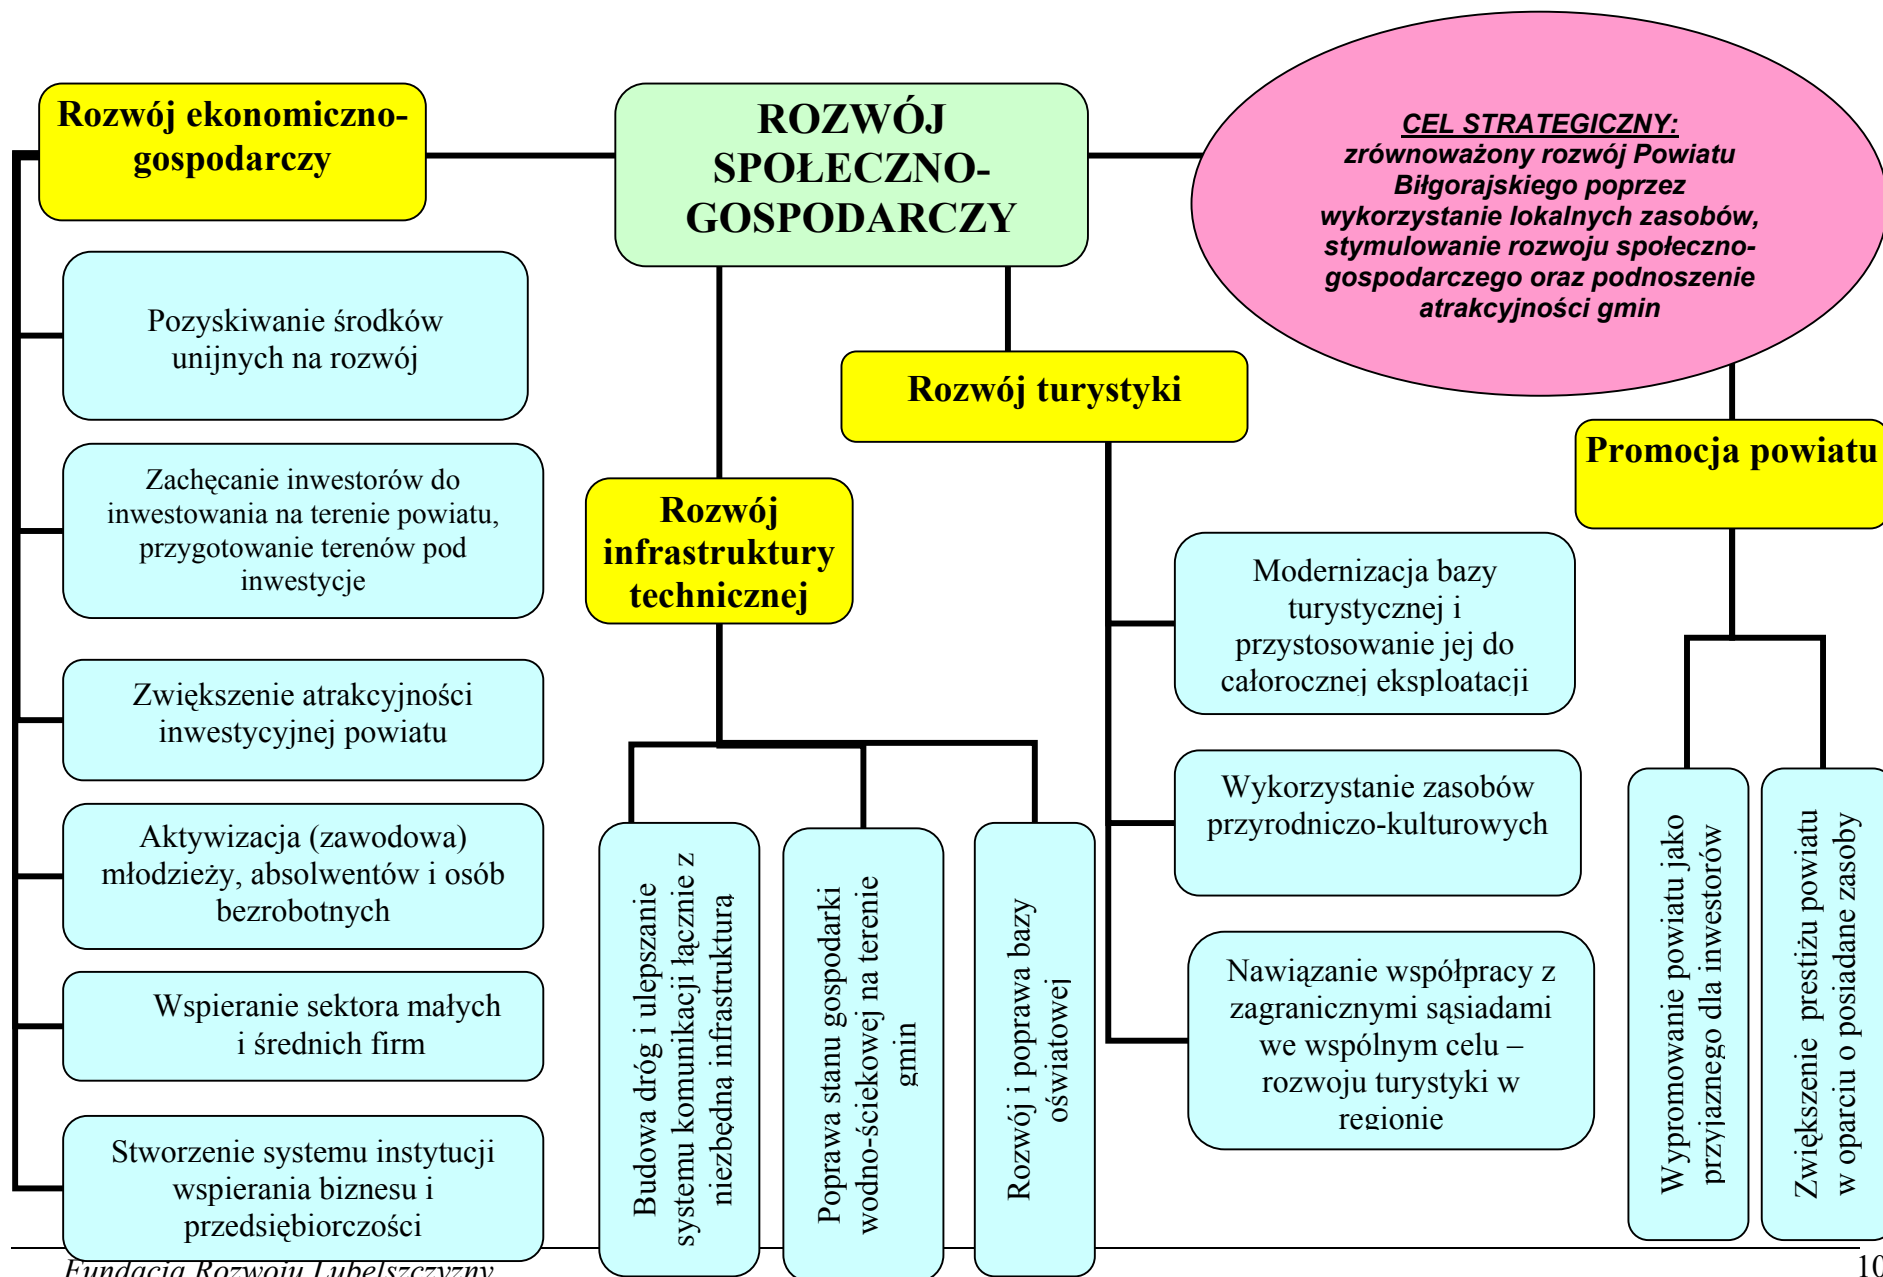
Rozwój ekonomiczno-gospodarczy

ROZWÓJ SPOŁECZNO-GOSPODARCZY

CEL STRATEGICZNY:
zrównoważony rozwój Powiatu Biłgorajskiego poprzez wykorzystanie lokalnych zasobów, stymulowanie rozwoju społeczno-gospodarczego oraz podnoszenie atrakcyjności gmin

Pozyskiwanie środków unijnych na rozwój

Zachęcanie inwestorów do inwestowania na terenie powiatu, przygotowanie terenów pod inwestycje

Zwiększenie atrakcyjności inwestycyjnej powiatu

Aktywizacja (zawodowa) młodzieży, absolwentów i osób bezrobotnych

Wspieranie sektora małych i średnich firm

Stworzenie systemu instytucji wspierania biznesu i przedsiębiorczości

Rozwój turystyki

Rozwój infrastruktury technicznej

Budowa dróg i ulepszanie systemu komunikacji łącznie z niezbędną infrastruktura

Poprawa stanu gospodarki wodno-ściekowej na terenie gmin

Rozwój i poprawa bazy oświatowej

Modernizacja bazy turystycznej i przystosowanie jej do całorocznej eksploatacji

Wykorzystanie zasobów przyrodniczo-kulturowych

Nawiązanie współpracy z zagranicznymi sąsiadami we wspólnym celu – rozwoju turystyki w regionie

Promocja powiatu

Wypromowanie powiatu jako przyjaznego dla inwestorów

Zwiększenie prestiżu powiatu w oparciu o posiadane zasoby

Fundacja Rozwoju Lubelszczyzny

10